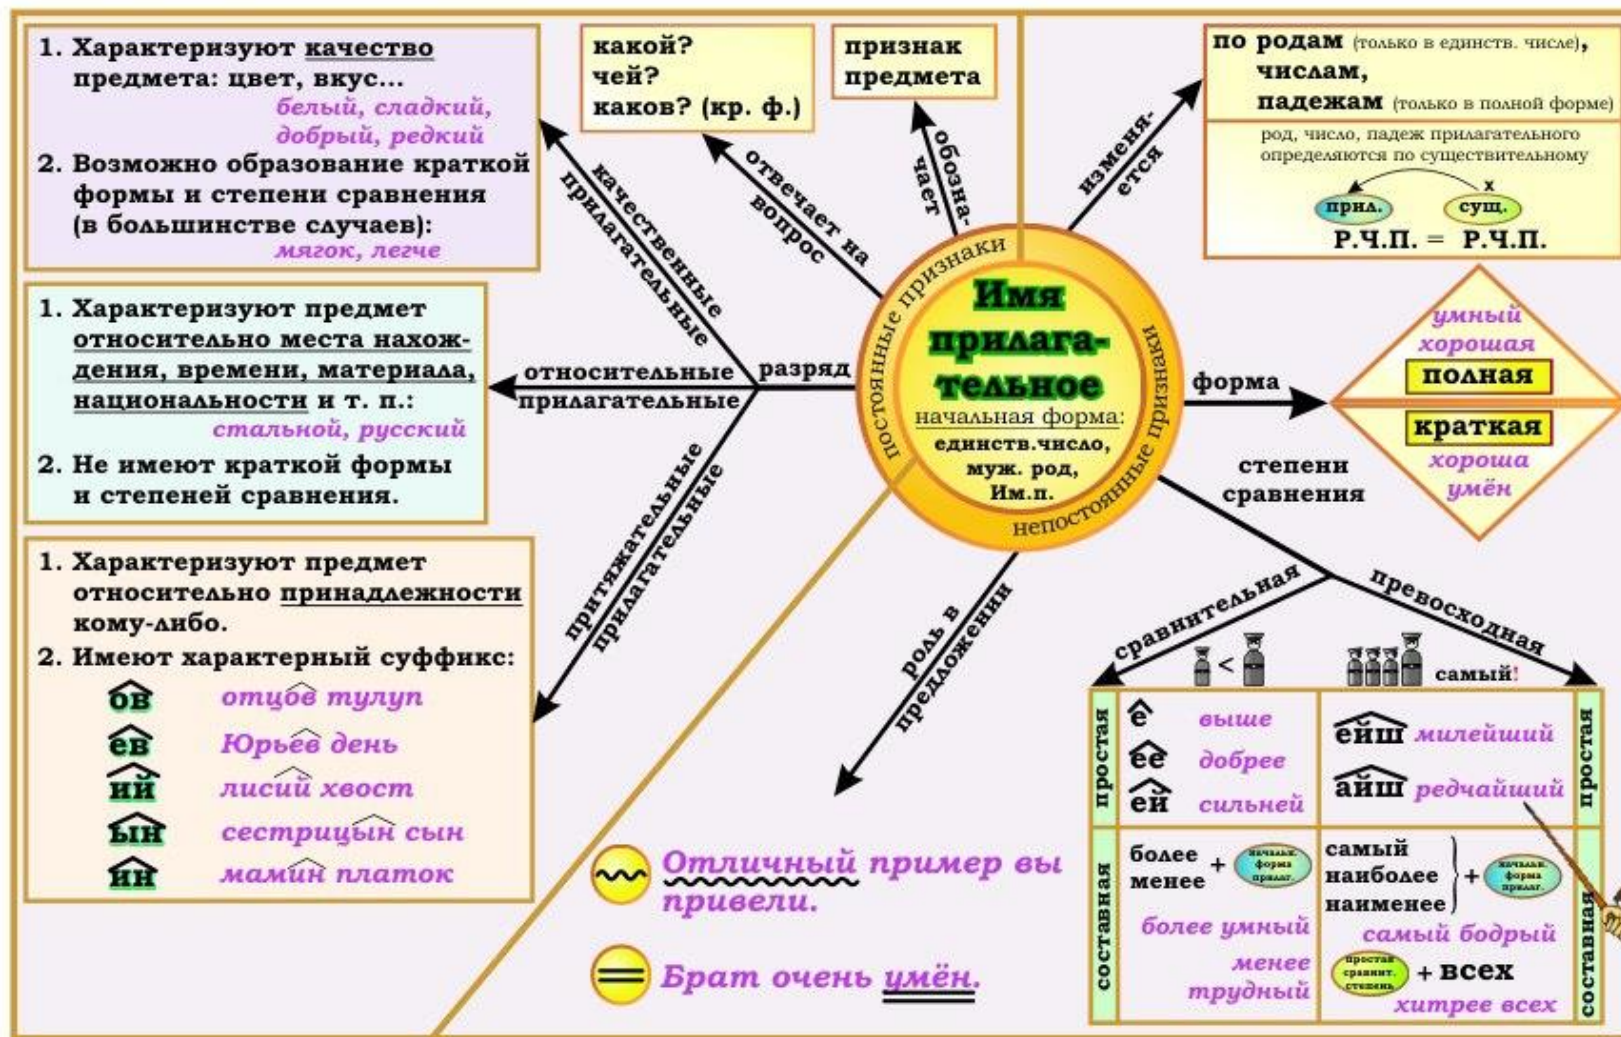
1. Характеризуют качество предмета: цвет, вкус...
белый, сладкий, добрый, редкий
2. Возможно образование краткой формы и степени сравнения (в большинстве случаев):
мягок, легче

какой?
чей?
каков? (кр. ф.)

признак предмета

по родам (только в единств. числе), числам, падежам (только в полной форме)
род, число, падеж прилагательного определяются по существительному
прил. сущ.
Р.Ч.П. = Р.Ч.П.

качественные прилагательные
отвечает на вопрос
обозначает
изменяется

1. Характеризуют предмет относительно места нахождения, времени, материала, национальности и т. п.:
стальной, русский
2. Не имеют краткой формы и степеней сравнения.

относительные прилагательные
разряд

постоянные признаки
Имя прилагательное
начальная форма: единств.число, муж. род, Им.п.
непостоянные признаки

форма
умный
хорошая
полная
краткая
хороша
умён

степени сравнения

1. Характеризуют предмет относительно принадлежности кому-либо.
2. Имеют характерный суффикс:
ов отцов тулуп
ев Юрьев день
ий лисий хвост
ын сестрицын сын
ин мамин платок

притяжательные прилагательные
роль в предложении

Отличный пример вы привели.
Брат очень умён.

сравнительная
превосходная
самый!

| простая | е выше; ее добрее; ей сильней | ейш милейший; айш редчайший | простая |
|---|---|---|---|
| составная | более + начальн. форма прилаг. менее; более умный; менее трудный | самый наиболее наименее + начальн. форма прилаг.; самый бодрый; простая сравнит. степень + всех; хитрее всех | составная |